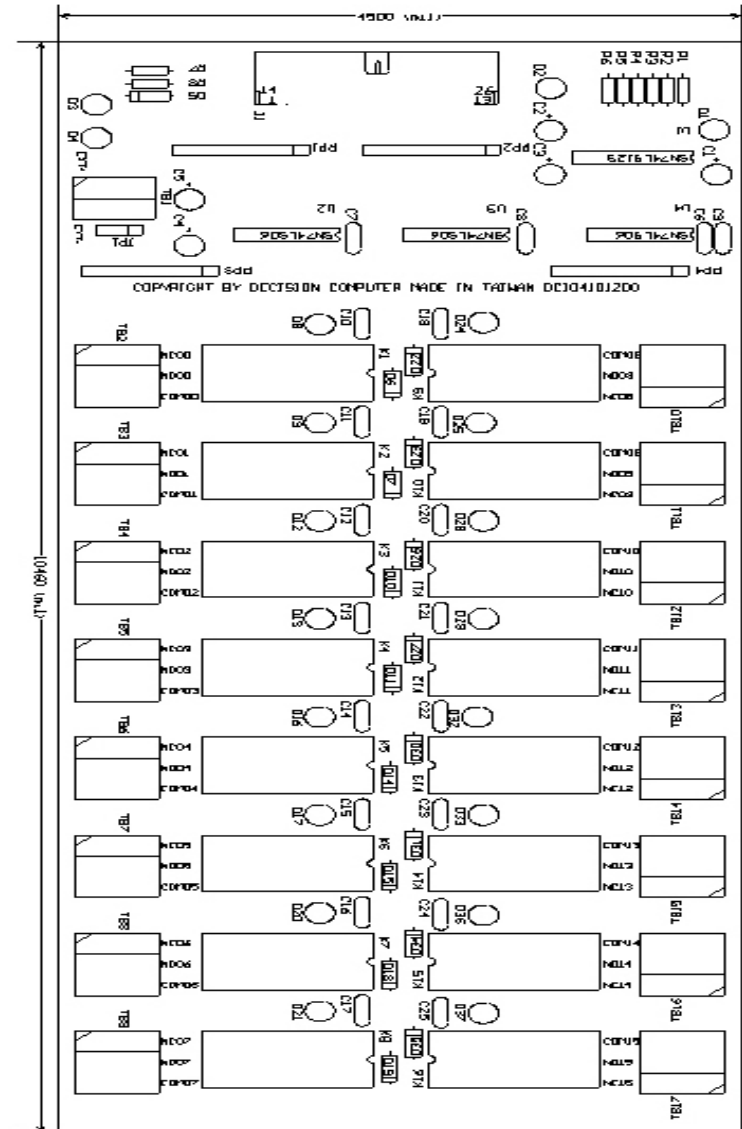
4500 (mil)

10460 (mil)

COPYRIGHT BY DECISION COMPUTER MADE IN TAIWAN DEC04101200

SN74LS06
SN74LS06
SN74LS06
SN74LS129

PP1
PP2
PP3
PP4

U2
U3
U4

TB1
TB2
TB3
TB4
TB5
TB6
TB7
TB8
TB10
TB11
TB12
TB13
TB14
TB15
TB16
TB17

K1
K2
K3
K4
K5
K6
K7
K8
K9
K10
K11
K12
K13
K14
K15
K16

NOO0
NCO0
COMO0
NOO1
NCO1
COMO1
NOO2
NCO2
COMO2
NOO3
NCO3
COMO3
NOO4
NCO4
COMO4
NOO5
NCO5
COMO5
NOO6
NCO6
COMO6
NOO7
NCO7
COMO7

COM08
NO08
NC08
COM09
NO09
NC09
COM10
NO10
NC10
COM11
NO11
NC11
COM12
NO12
NC12
COM13
NO13
NC13
COM14
NO14
NC14
COM15
NO15
NC15

JP1
J1
26
1